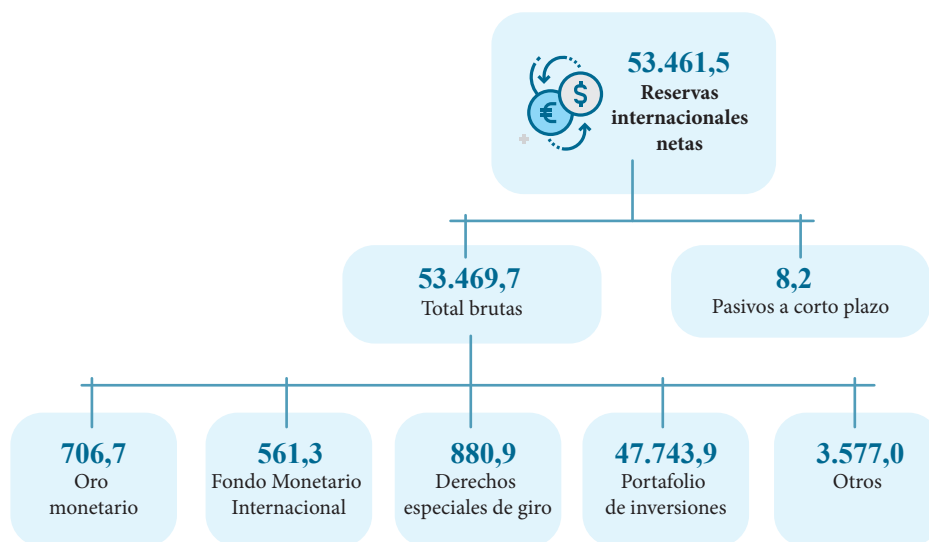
53.461,5
Reservas internacionales netas

53.469,7
Total brutas

8,2
Pasivos a corto plazo

706,7
Oro monetario

561,3
Fondo Monetario Internacional

880,9
Derechos especiales de giro

47.743,9
Portafolio de inversiones

3.577,0
Otros